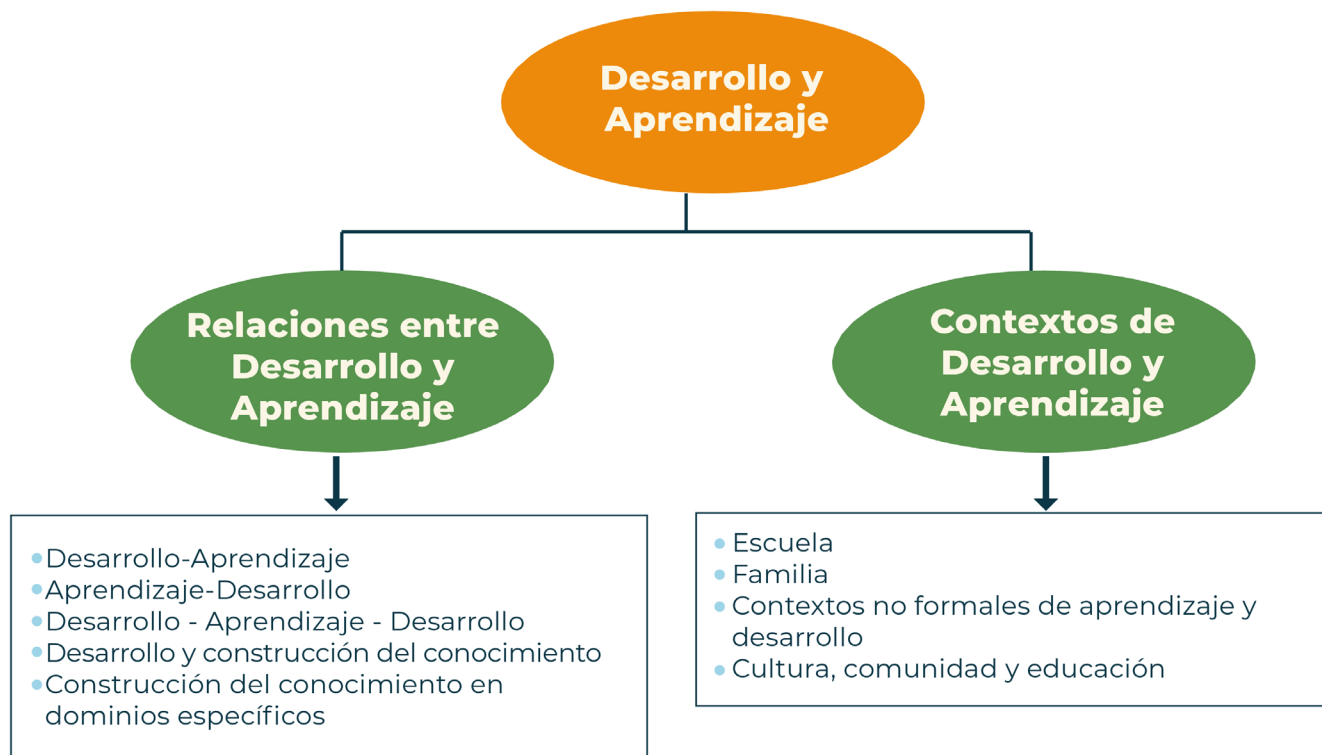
Desarrollo y Aprendizaje

Relaciones entre Desarrollo y Aprendizaje

Contextos de Desarrollo y Aprendizaje

• Desarrollo-Aprendizaje
• Aprendizaje-Desarrollo
• Desarrollo - Aprendizaje - Desarrollo
• Desarrollo y construcción del conocimiento
• Construcción del conocimiento en dominios específicos

• Escuela
• Familia
• Contextos no formales de aprendizaje y desarrollo
• Cultura, comunidad y educación